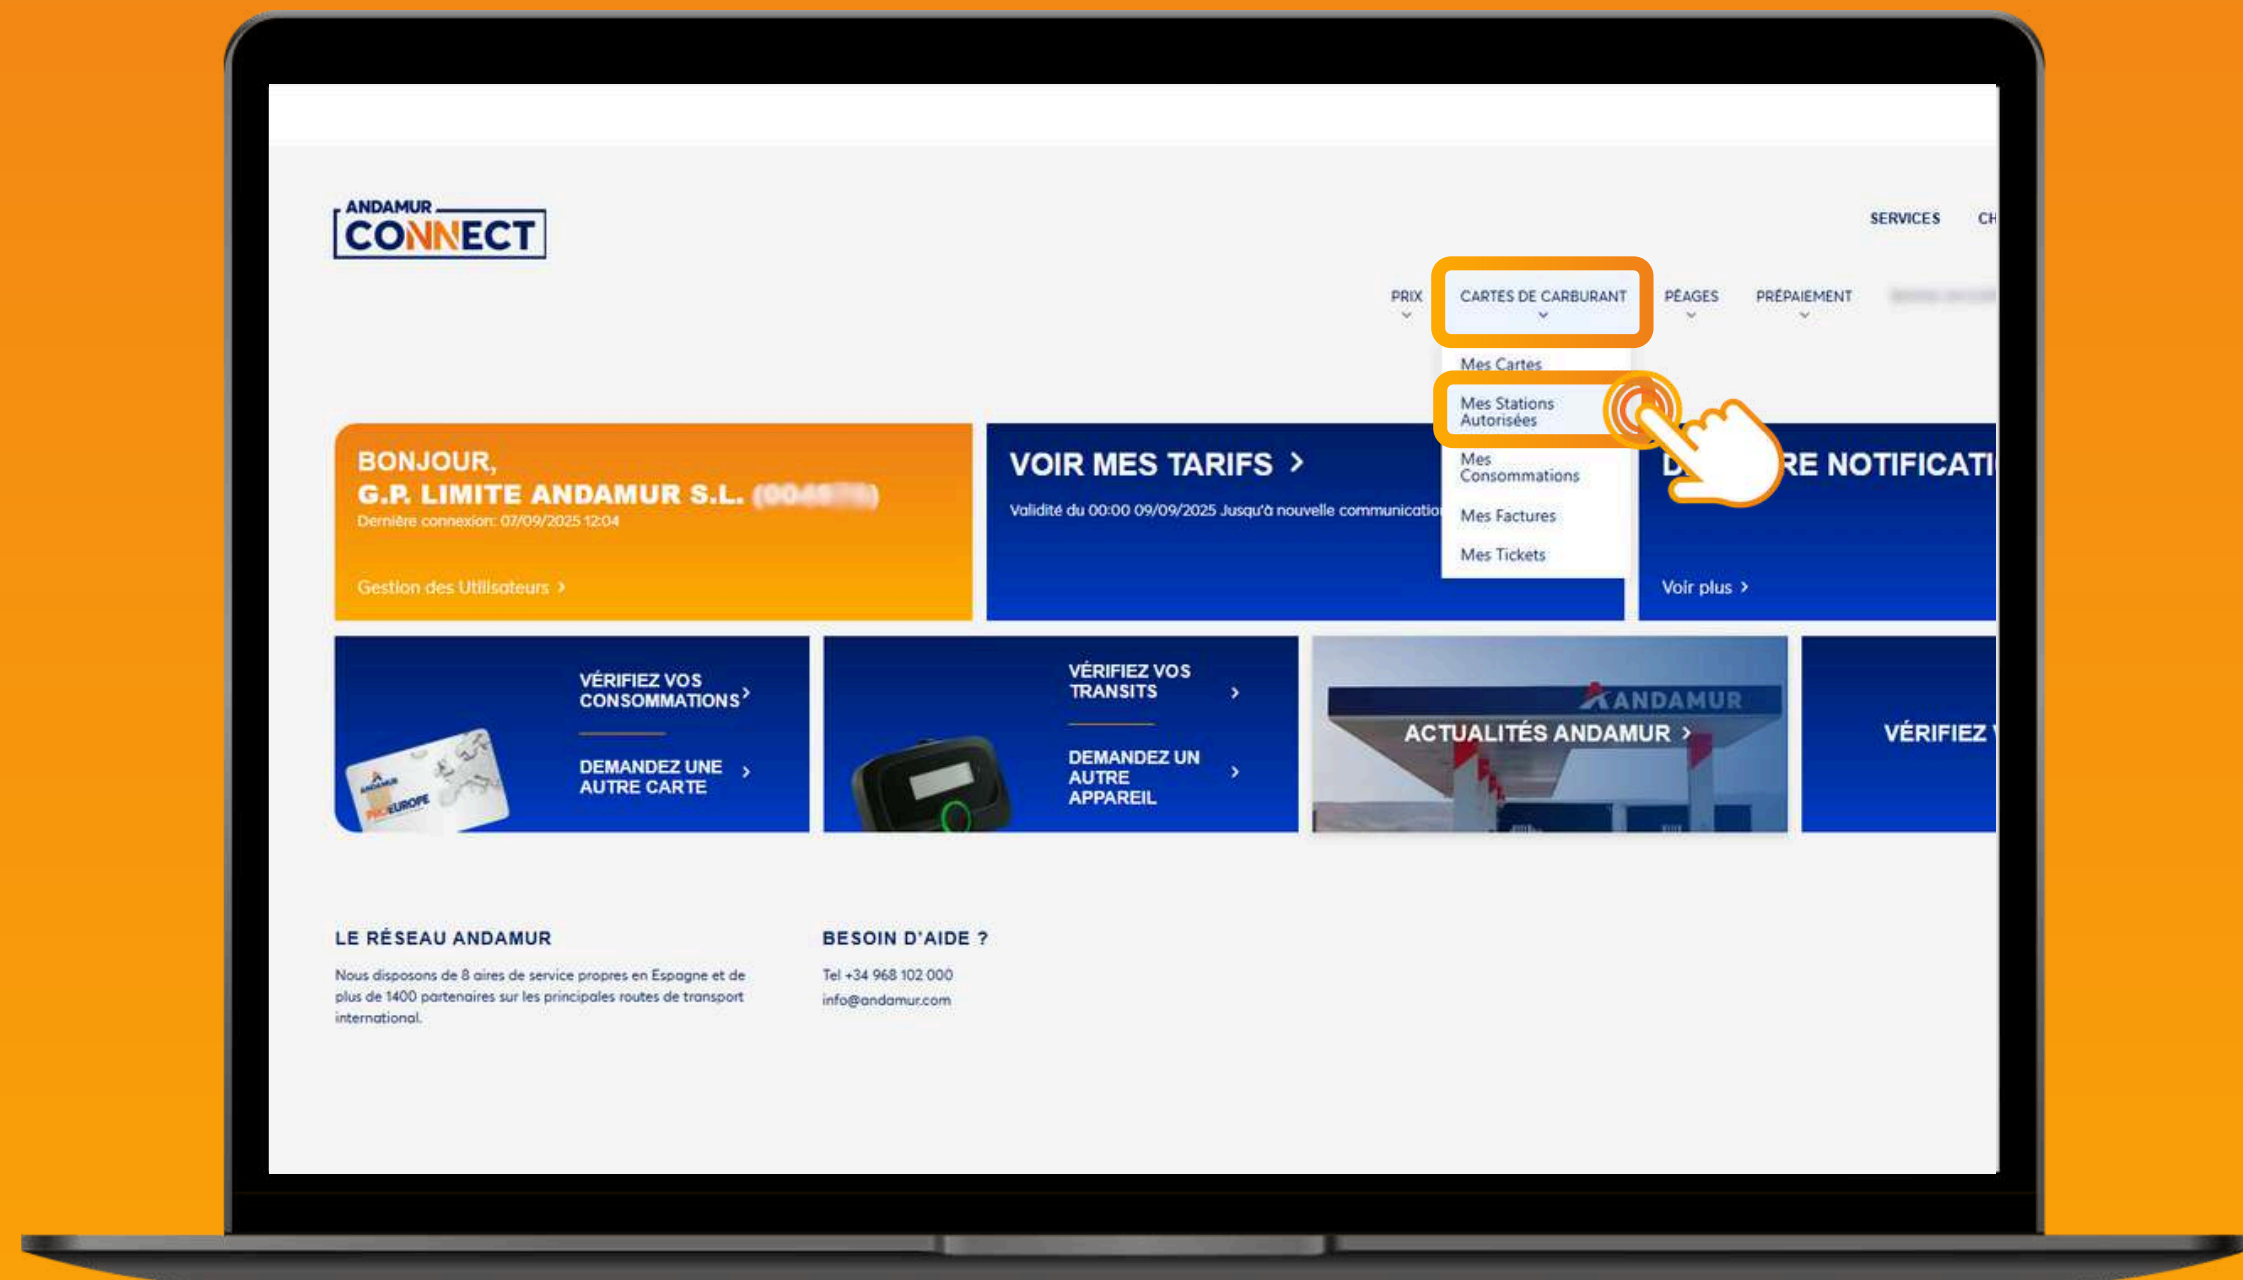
ANDAMUR
CONNECT

SERVICES CH

PRIX
CARTES DE CARBURANT
PÉAGES
PRÉPAIEMENT

Mes Cartes
Mes Stations Autorisées
Mes Consommations
Mes Factures
Mes Tickets

BONJOUR,
G.P. LIMITE ANDAMUR S.L. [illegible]
Dernière connexion: 07/09/2025 12:04

Gestion des Utilisateurs >

VOIR MES TARIFS >
Validité du 00:00 09/09/2025 Jusqu'à nouvelle communicatio

D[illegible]RE NOTIFICATI

Voir plus >

VÉRIFIEZ VOS CONSOMMATIONS >
DEMANDEZ UNE AUTRE CARTE >

VÉRIFIEZ VOS TRANSITS >
DEMANDEZ UN AUTRE APPAREIL >

ANDAMUR
ACTUALITÉS ANDAMUR >

VÉRIFIEZ V

LE RÉSEAU ANDAMUR
Nous disposons de 8 aires de service propres en Espagne et de plus de 1400 partenaires sur les principales routes de transport international.

BESOIN D'AIDE ?
Tel +34 968 102 000
info@andamur.com